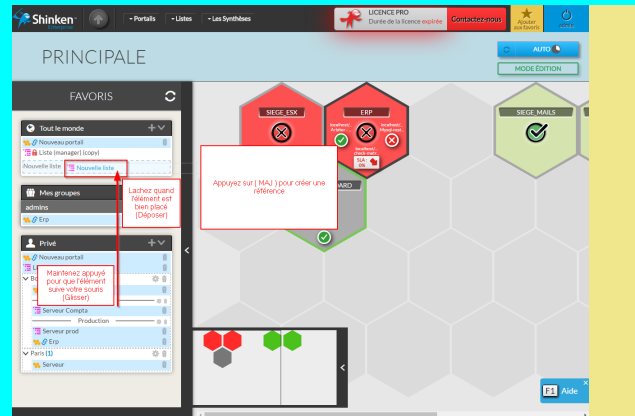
Shinken Enterprise

Portails

Listes

Les Synthèses

LICENCE PRO
Durée de la licence expirée

Contactez-nous

Ajouter aux favoris

admin

PRINCIPALE

AUTO

MODE ÉDITION

FAVORIS

Tout le monde

Nouveau portail

Liste (manager) (copy)

Nouvelle liste

Nouvelle liste

Lachez quand l'élément est bien placé [Déposer]

Mes groupes

admins

Erp

Privé

Nouveau portail

Maintenez appuyé pour que l'élément suive votre souris [Glisser]

Serveur Compta

Production

Serveur prod

Erp

Paris (1)

Serveur

SIEGE_ESX

ERP

localhost/ Arbiter ...

localhost/ Mysql-red...

localhost/ check-cont...

SLA 0%

SIEGE_MAILS

Appuyez sur [ MAJ ] pour créer une référence

BOARD

F1 Aide